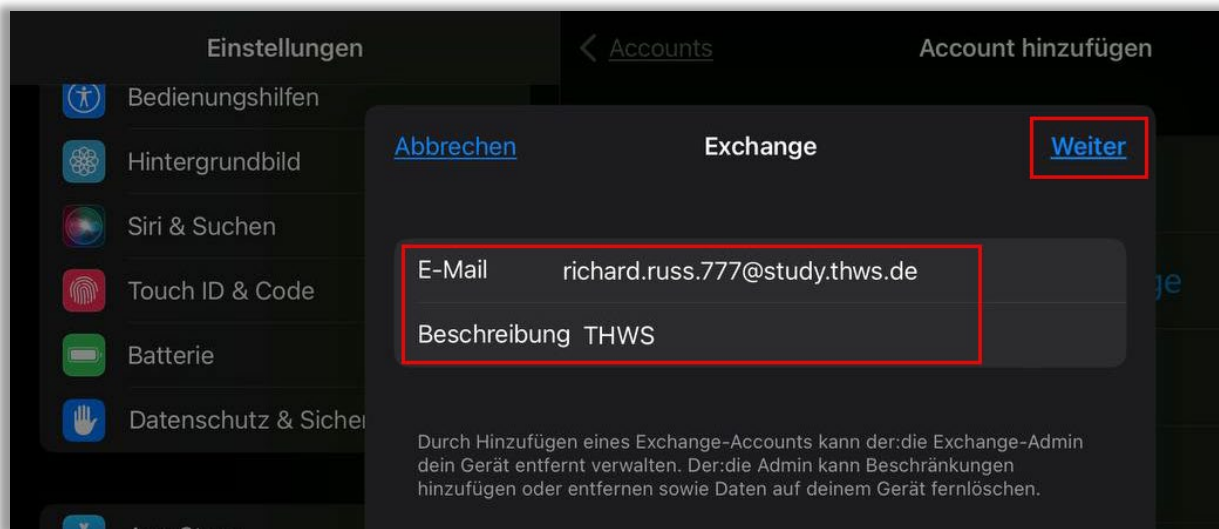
Einstellungen

Bedienungshilfen

Hintergrundbild

Siri & Suchen

Touch ID & Code

Batterie

Datenschutz & Sicher

< Accounts

Account hinzufügen

Abbrechen

Exchange

Weiter

E-Mail richard.russ.777@study.thws.de

Beschreibung THWS

Durch Hinzufügen eines Exchange-Accounts kann der:die Exchange-Admin dein Gerät entfernt verwalten. Der:die Admin kann Beschränkungen hinzufügen oder entfernen sowie Daten auf deinem Gerät fernlöschen.